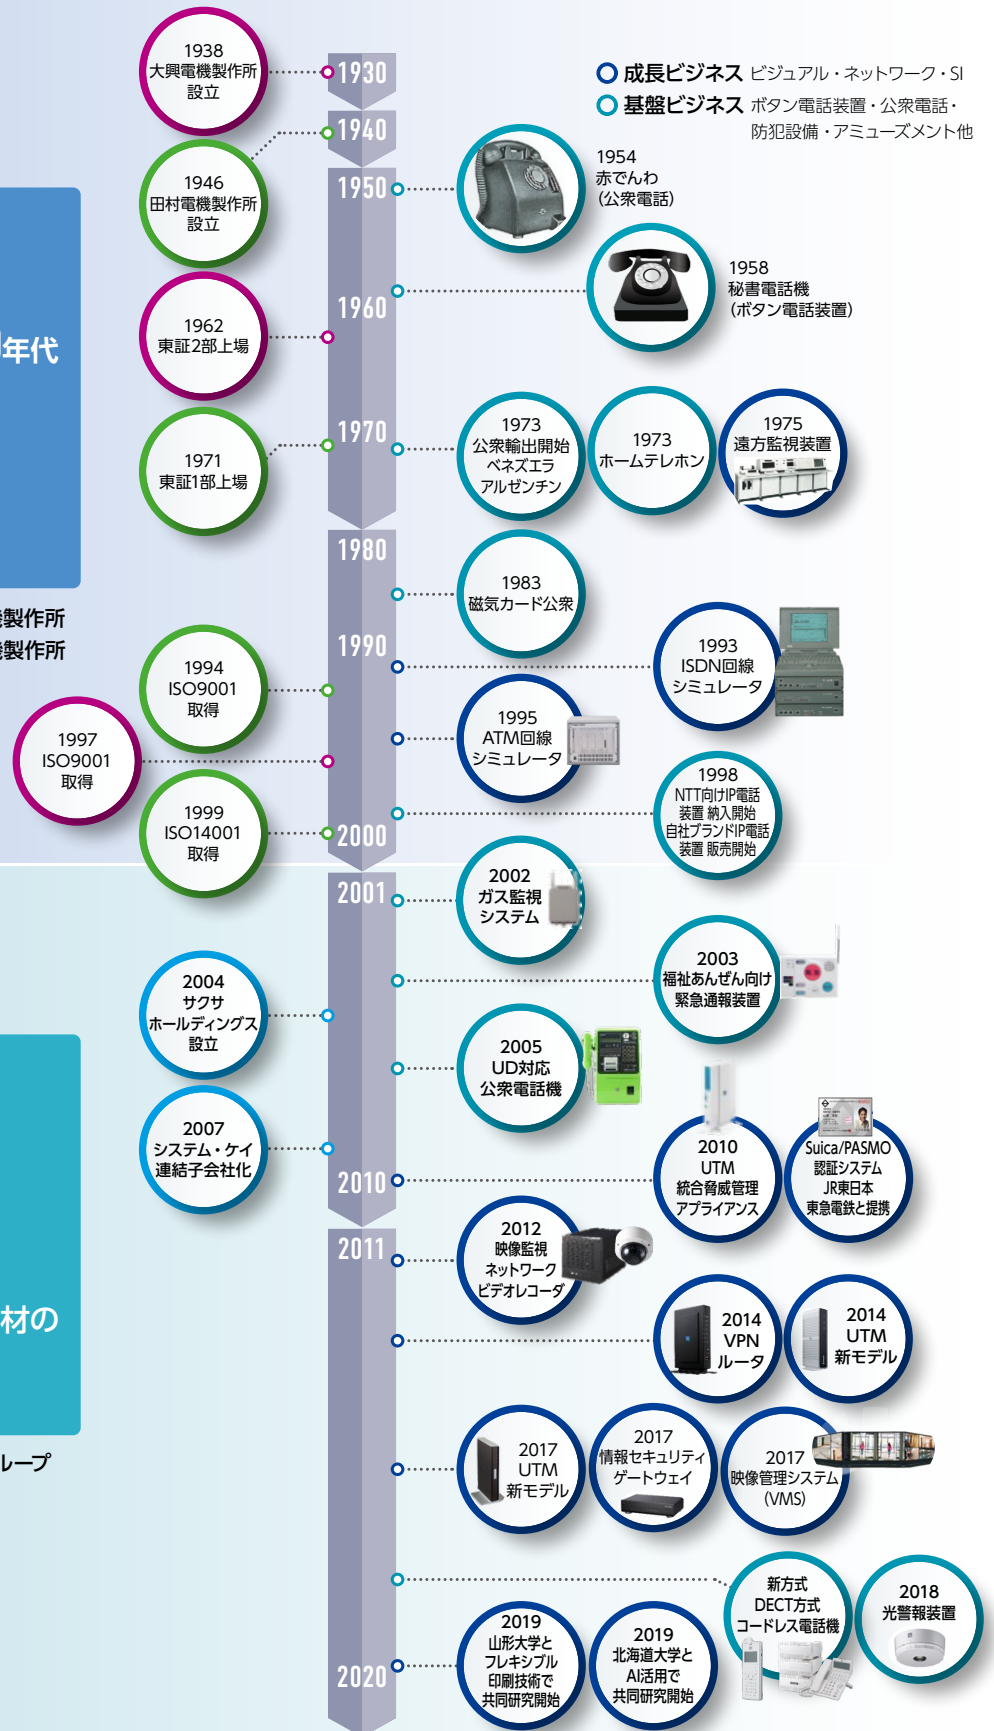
成長ビジネス ビジュアル・ネットワーク・SI
基盤ビジネス ボタン電話装置・公衆電話・防犯設備・アミューズメント他

年代

製作所
製作所

材の

ループ

1930
1940
1950
1960
1970
1980
1990
2000
2001
2010
2011
2020

1938
大興電機製作所
設立

1946
田村電機製作所
設立

1962
東証2部上場

1971
東証1部上場

1994
ISO9001
取得

1997
ISO9001
取得

1999
ISO14001
取得

2004
サクサ
ホールディングス
設立

2007
システム・ケイ
連結子会社化

1954
赤でんわ
(公衆電話)

1958
秘書電話機
(ボタン電話装置)

1973
公衆輸出開始
ベネズエラ
アルゼンチン

1973
ホームテレホン

1975
遠方監視装置

1983
磁気カード公衆

1993
ISDN回線
シミュレータ

1995
ATM回線
シミュレータ

1998
NTT向けIP電話
装置 納入開始
自社ブランドIP電話
装置 販売開始

2002
ガス監視
システム

2003
福祉あんぜん向け
緊急通報装置

2005
UD対応
公衆電話機

2010
UTM
統合脅威管理
アプライアンス

Suica/PASMO
認証システム
JR東日本
東急電鉄と提携

2012
映像監視
ネットワーク
ビデオレコーダ

2014
VPN
ルータ

2014
UTM
新モデル

2017
UTM
新モデル

2017
情報セキュリティ
ゲートウェイ

2017
映像管理システム
(VMS)

新方式
DECT方式
コードレス電話機

2018
光警報装置

2019
山形大学と
フレキシブル
印刷技術で
共同研究開始

2019
北海道大学と
AI活用で
共同研究開始